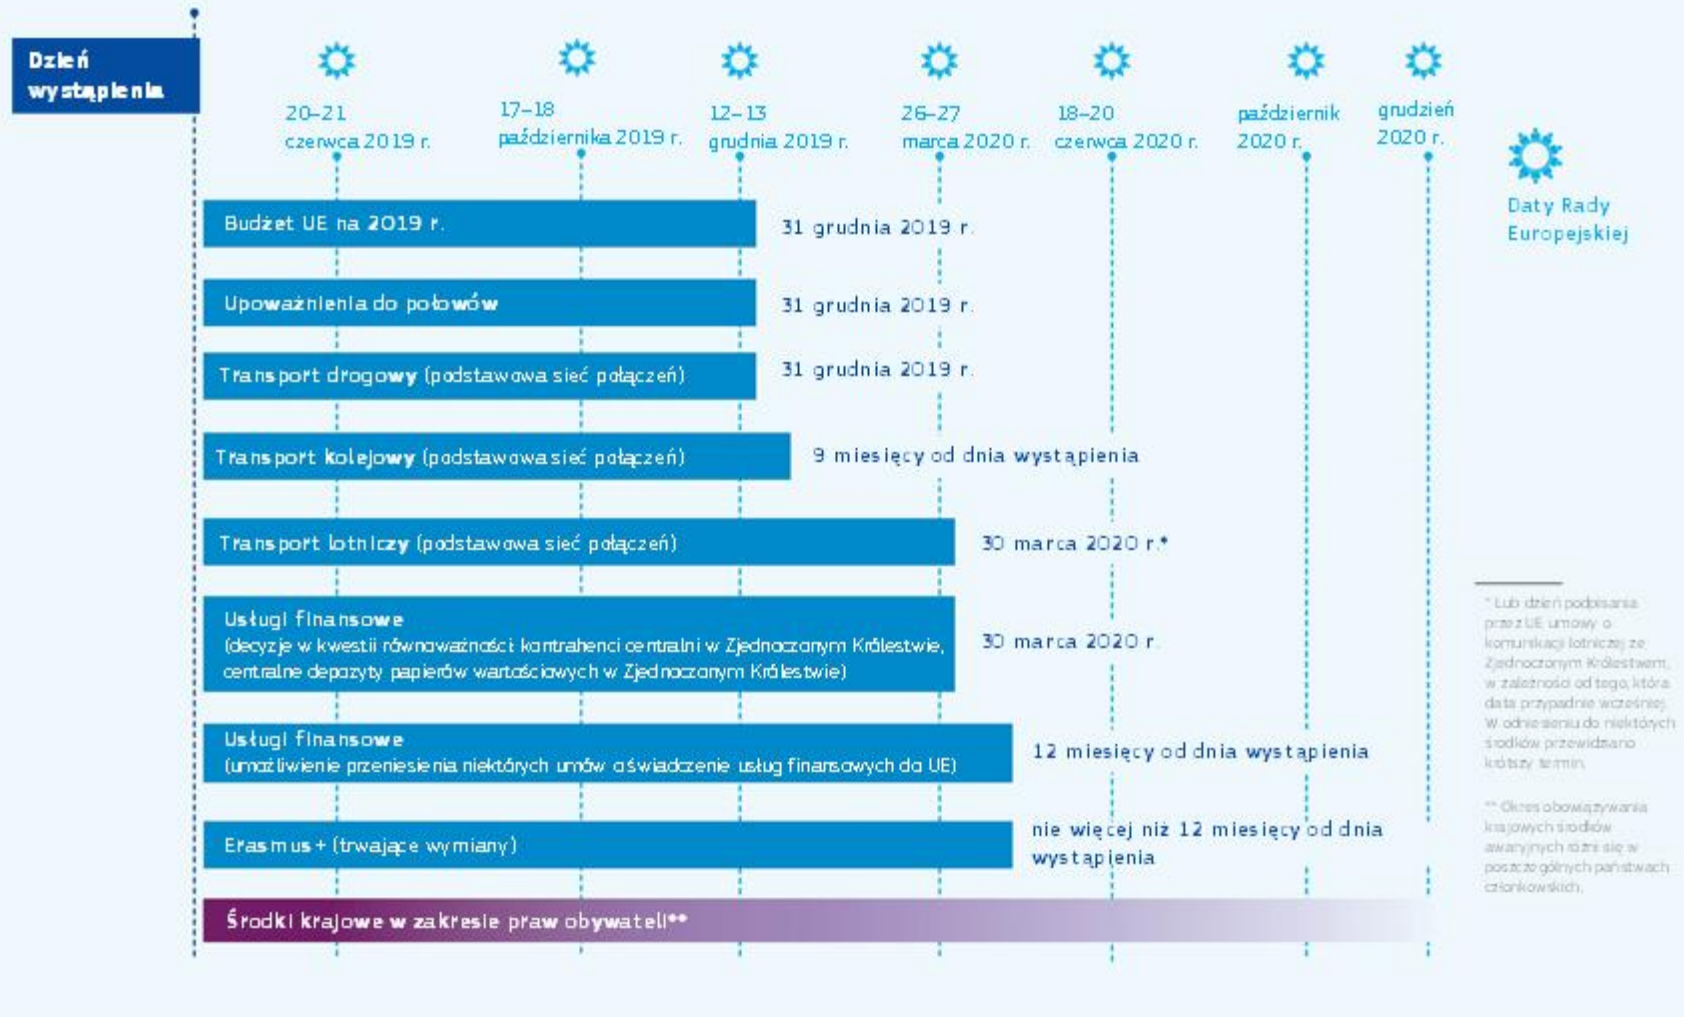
Dzień wystąpienia

20–21 czerwca 2019 r.

17–18 października 2019 r.

12–13 grudnia 2019 r.

26–27 marca 2020 r.

18–20 czerwca 2020 r.

październik 2020 r.

grudzień 2020 r.

Daty Rady Europejskiej

Budżet UE na 2019 r. 31 grudnia 2019 r.

Upoważnienia do połowów 31 grudnia 2019 r.

Transport drogowy (podstawowa sieć połączeń) 31 grudnia 2019 r.

Transport kolejowy (podstawowa sieć połączeń) 9 miesięcy od dnia wystąpienia

Transport lotniczy (podstawowa sieć połączeń) 30 marca 2020 r.*

Usługi finansowe (decyzje w kwestii równoważności: kontrahenci centralni w Zjednoczonym Królestwie, centralne depozyty papierów wartościowych w Zjednoczonym Królestwie) 30 marca 2020 r.

Usługi finansowe (umożliwienie przeniesienia niektórych umów o świadczenie usług finansowych do UE) 12 miesięcy od dnia wystąpienia

Erasmus+ (trwające wymiany) nie więcej niż 12 miesięcy od dnia wystąpienia

Środki krajowe w zakresie praw obywateli**

* Lub dzień podpisania przez UE umowy o komunikacji lotniczej ze Zjednoczonym Królestwem, w zależności od tego, która data przypadnie wcześniej. W odniesieniu do niektórych środków przewidziano krótszy termin.

** Okres obowiązywania krajowych środków awaryjnych różni się w poszczególnych państwach członkowskich.